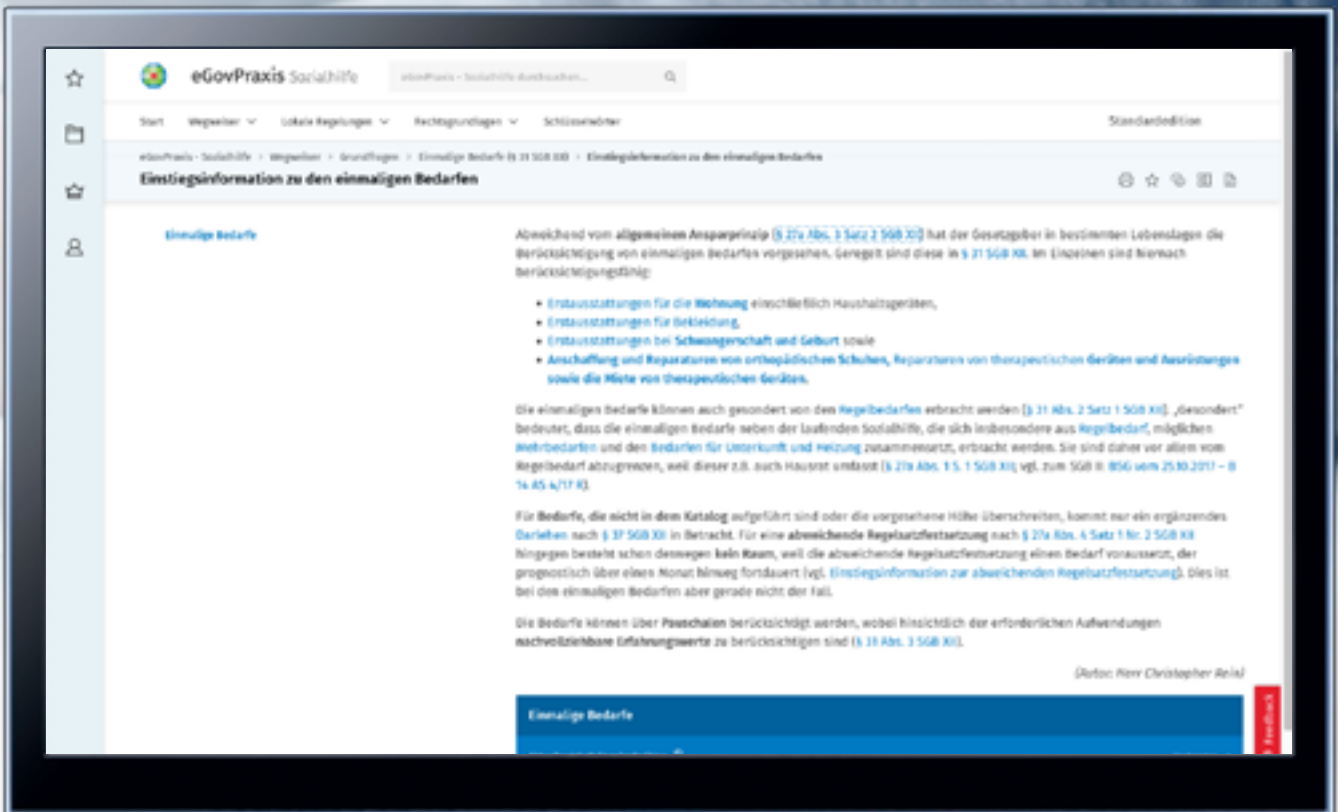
eGovPraxis Sozialhilfe

eGovPraxis - Sozialhilfe durchsuchen...

Start Wegweiser Lokale Regelungen Rechtsgrundlagen Schlüsselwörter Standardedition

eGovPraxis - Sozialhilfe > Wegweiser > Grundfragen > Einmalige Bedarfe (§ 31 SGB XII) > Einstiegsinformation zu den einmaligen Bedarfen

Einstiegsinformation zu den einmaligen Bedarfen

Einmalige Bedarfe

Abweichend vom allgemeinen Ansparprinzip (§ 27a Abs. 3 Satz 2 SGB XII) hat der Gesetzgeber in bestimmten Lebenslagen die Berücksichtigung von einmaligen Bedarfen vorgesehen. Geregelt sind diese in § 31 SGB XII. Im Einzelnen sind hiernach berücksichtigungsfähig:

- Erstausstattungen für die Wohnung einschließlich Haushaltsgeräten,
- Erstausstattungen für Bekleidung,
- Erstausstattungen bei Schwangerschaft und Geburt sowie
- Anschaffung und Reparaturen von orthopädischen Schuhen, Reparaturen von therapeutischen Geräten und Ausrüstungen sowie die Miete von therapeutischen Geräten.

Die einmaligen Bedarfe können auch gesondert von den Regelbedarfen erbracht werden (§ 31 Abs. 2 Satz 1 SGB XII). „Gesondert" bedeutet, dass die einmaligen Bedarfe neben der laufenden Sozialhilfe, die sich insbesondere aus Regelbedarf, möglichen Mehrbedarfen und den Bedarfen für Unterkunft und Heizung zusammensetzt, erbracht werden. Sie sind daher vor allem vom Regelbedarf abzugrenzen, weil dieser z.B. auch Hausrat umfasst (§ 27a Abs. 1 S. 1 SGB XII; vgl. zum SGB II: BSG vom 25.10.2017 – B 14 AS 4/17 R).

Für Bedarfe, die nicht in dem Katalog aufgeführt sind oder die vorgesehene Höhe überschreiten, kommt nur ein ergänzendes Darlehen nach § 37 SGB XII in Betracht. Für eine abweichende Regelsatzfestsetzung nach § 27a Abs. 4 Satz 1 Nr. 2 SGB XII hingegen besteht schon deswegen kein Raum, weil die abweichende Regelsatzfestsetzung einen Bedarf voraussetzt, der prognostisch über einen Monat hinaus fortdauert (vgl. Einstiegsinformation zur abweichenden Regelsatzfestsetzung). Dies ist bei den einmaligen Bedarfen aber gerade nicht der Fall.

Die Bedarfe können über Pauschalen berücksichtigt werden, wobei hinsichtlich der erforderlichen Aufwendungen nachvollziehbare Erfahrungswerte zu berücksichtigen sind (§ 31 Abs. 3 SGB XII).

(Autor: Herr Christopher Reis)

Einmalige Bedarfe

Feedback